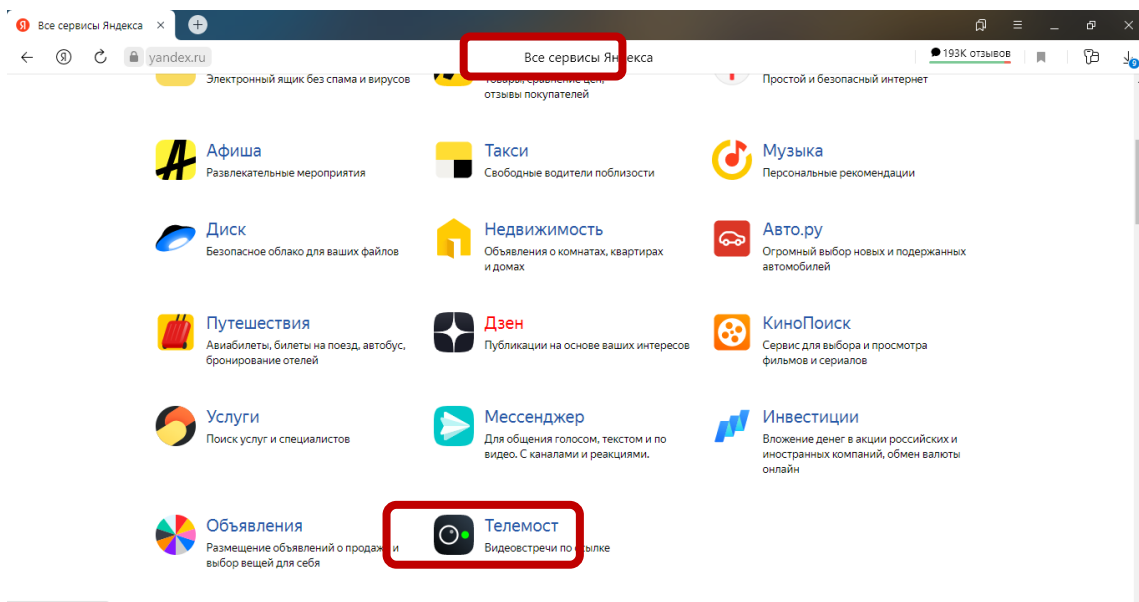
Все сервисы Яндекса ×

yandex.ru Все сервисы Яндекса 193K отзывов

Электронный ящик без спама и вирусов

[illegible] отзывы покупателей

Простой и безопасный интернет

Афиша
Развлекательные мероприятия

Такси
Свободные водители поблизости

Музыка
Персональные рекомендации

Диск
Безопасное облако для ваших файлов

Недвижимость
Объявления о комнатах, квартирах и домах

Авто.ру
Огромный выбор новых и подержанных автомобилей

Путешествия
Авиабилеты, билеты на поезд, автобус, бронирование отелей

Дзен
Публикации на основе ваших интересов

КиноПоиск
Сервис для выбора и просмотра фильмов и сериалов

Услуги
Поиск услуг и специалистов

Мессенджер
Для общения голосом, текстом и по видео. С каналами и реакциями.

Инвестиции
Вложение денег в акции российских и иностранных компаний, обмен валюты онлайн

Объявления
Размещение объявлений о продаже и выбор вещей для себя

Телемост
Видеовстречи по ссылке